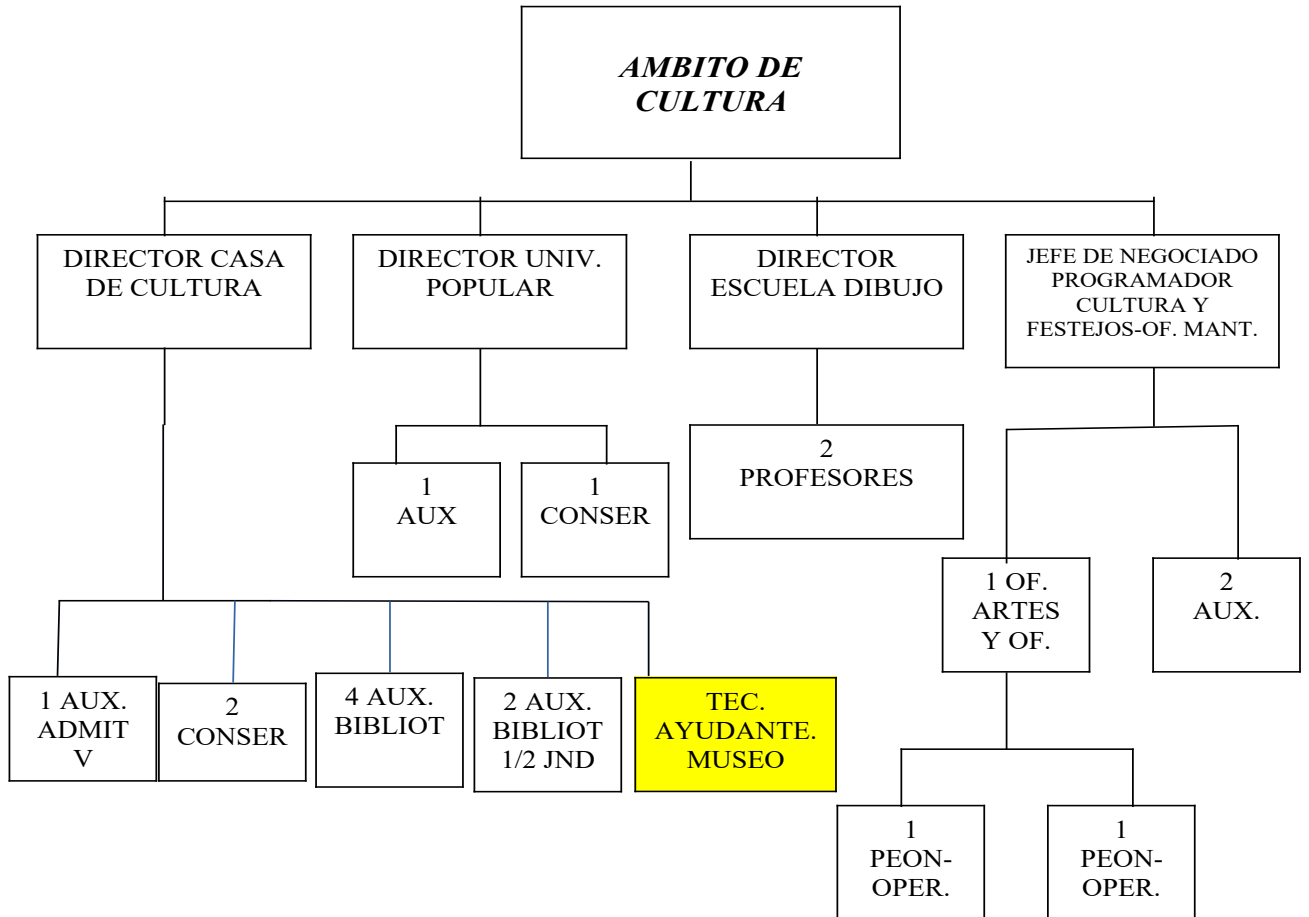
AMBITO DE CULTURA

DIRECTOR CASA DE CULTURA

DIRECTOR UNIV. POPULAR

DIRECTOR ESCUELA DIBUJO

JEFE DE NEGOCIADO PROGRAMADOR CULTURA Y FESTEJOS-OF. MANT.

1 AUX

1 CONSER

2 PROFESORES

1 OF. ARTES Y OF.

2 AUX.

1 AUX. ADMIT V

2 CONSER

4 AUX. BIBLIOT

2 AUX. BIBLIOT 1/2 JND

TEC. AYUDANTE. MUSEO

1 PEON-OPER.

1 PEON-OPER.